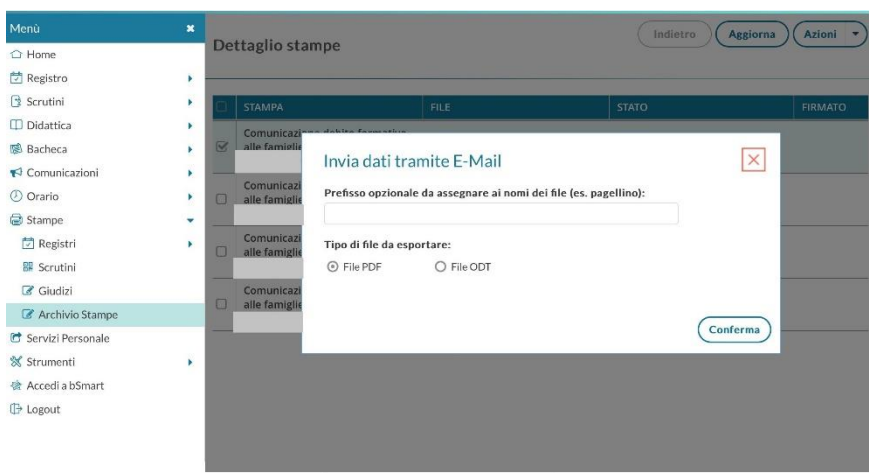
Menù
Home
Registro
Scrutini
Didattica
Bacheca
Comunicazioni
Orario
Stampe
Registri
Scrutini
Giudizi
Archivio Stampe
Servizi Personale
Strumenti
Accedi a bSmart
Logout

Dettaglio stampe

Indietro
Aggiorna
Azioni

| STAMPA | FILE | STATO | FIRMATO |
|---|---|---|---|
| Comunicazione debito formativo alle famiglie | | | |
| Comunicazi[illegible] alle famiglie | | | |
| Comunicazi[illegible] alle famiglie | | | |
| Comunicazi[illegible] alle famiglie | | | |

Invia dati tramite E-Mail

Prefisso opzionale da assegnare ai nomi dei file (es. pagellino):

Tipo di file da esportare:
File PDF
File ODT

Conferma